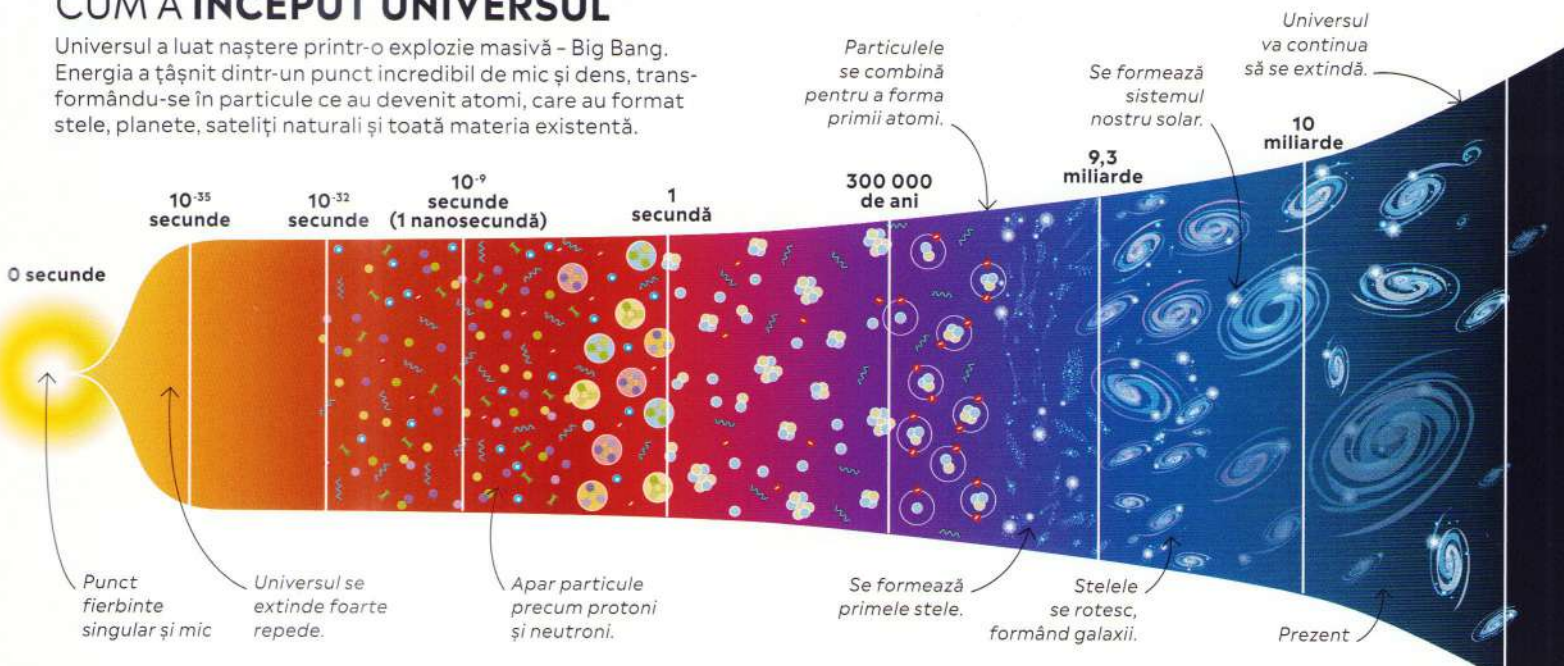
CUM A ÎNCEPUT UNIVERSUL

Universul a luat naștere printr-o explozie masivă - Big Bang. Energia a țâșnit dintr-un punct incredibil de mic și dens, transformându-se în particule ce au devenit atomi, care au format stele, planete, sateliți naturali și toată materia existentă.

Particulele se combină pentru a forma primii atomi.

Se formează sistemul nostru solar.

Universul va continua să se extindă.

0 secunde

$10^{-35}$ secunde

$10^{-32}$ secunde

$10^{-9}$ secunde (1 nanosecundă)

1 secundă

300 000 de ani

9,3 miliarde

10 miliarde

Punct fierbinte singular și mic

Universul se extinde foarte repede.

Apar particule precum protoni și neutroni.

Se formează primele stele.

Stelele se rotesc, formând galaxii.

Prezent